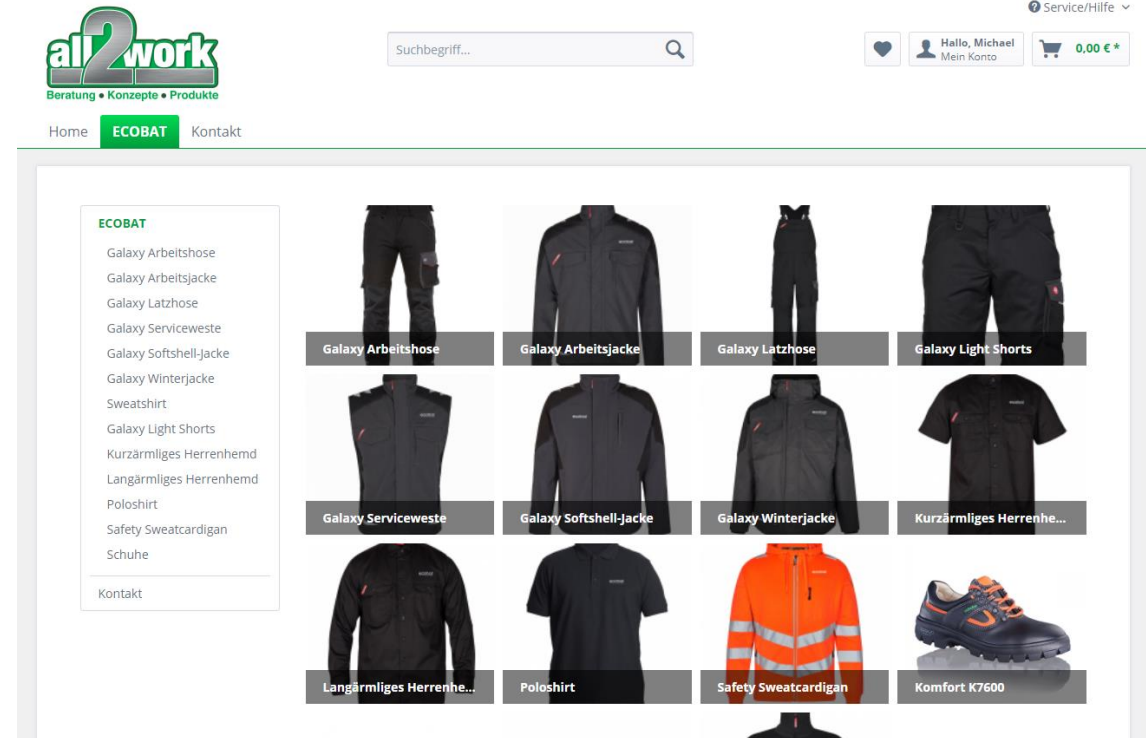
Service/Hilfe

all2work
Beratung • Konzepte • Produkte

Suchbegriff...

Hallo, Michael
Mein Konto

0,00 € *

Home ECOBAT Kontakt

ECOBAT
Galaxy Arbeitshose
Galaxy Arbeitsjacke
Galaxy Latzhose
Galaxy Serviceweste
Galaxy Softshell-Jacke
Galaxy Winterjacke
Sweatshirt
Galaxy Light Shorts
Kurzärmliges Herrenhemd
Langärmliges Herrenhemd
Poloshirt
Safety Sweatcardigan
Schuhe

Kontakt

Galaxy Arbeitshose
Galaxy Arbeitsjacke
Galaxy Latzhose
Galaxy Light Shorts
Galaxy Serviceweste
Galaxy Softshell-Jacke
Galaxy Winterjacke
Kurzärmliges Herrenhe...
Langärmliges Herrenhe...
Poloshirt
Safety Sweatcardigan
Komfort K7600